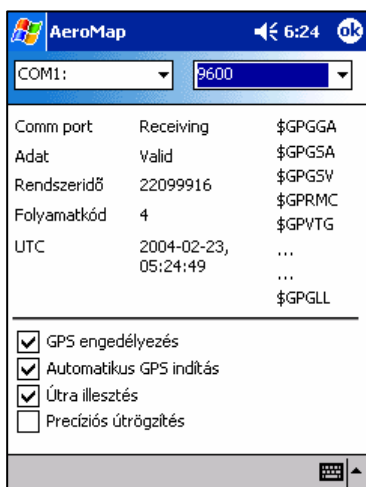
AeroMap 6:24 ok

COM1: 9600

| | | |
|---|---|---|
| Comm port | Receiving | \$GPGGA |
| Adat | Valid | \$GPGSA |
| Rendszeridő | 22099916 | \$GPGSV |
| | | \$GPRMC |
| Folyamatkód | 4 | \$GPVTG |
| UTC | 2004-02-23, 05:24:49 | ... |
| | | ... |
| | | \$GPGLL |

GPS engedélyezés
Automatikus GPS indítás
Útra illesztés
Precíziós útrögzítés